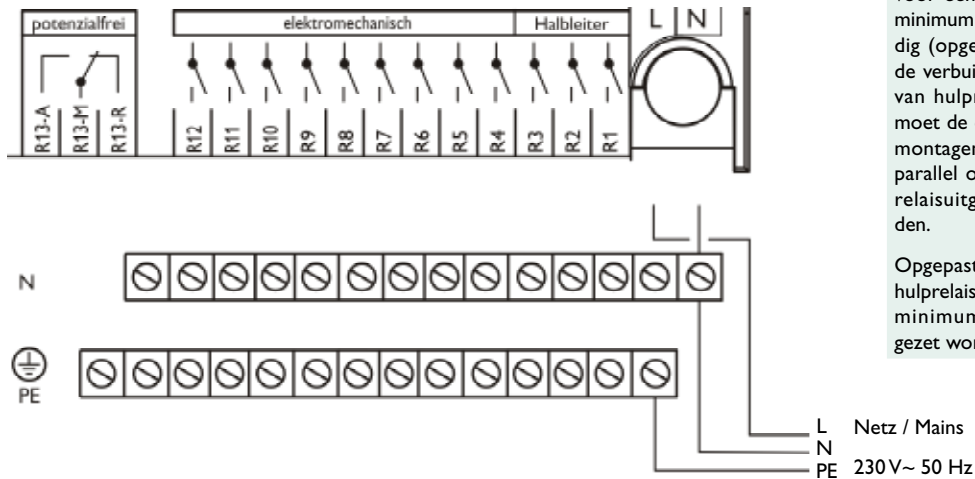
potenzialfrei

elektromechanisch

Halbleiter

L N

R13-A R13-M R13-R

R12 R11 R10 R9 R8 R7 R6 R5 R4 R3 R2 R1

N

PE

L
N
PE

Netz / Mains

230 V~ 50 Hz

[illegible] minimum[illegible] dig (opge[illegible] de verbui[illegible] van hulpr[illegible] moet de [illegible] montagen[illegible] parallel o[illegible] relaisuitg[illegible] den.

Opgepast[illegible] hulprelais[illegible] minimum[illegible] gezet wor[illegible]